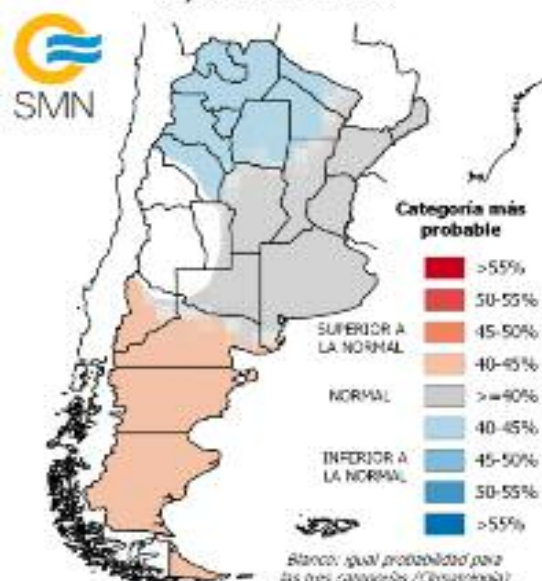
SMN

Categoría más probable

>55%
50-55%
SUPERIOR A LA NORMAL
45-50%
40-45%
NORMAL
>=40%
40-45%
INFERIOR A LA NORMAL
45-50%
50-55%
>55%

Blanco: igual probabilidad para las tres categorías (Climatología)